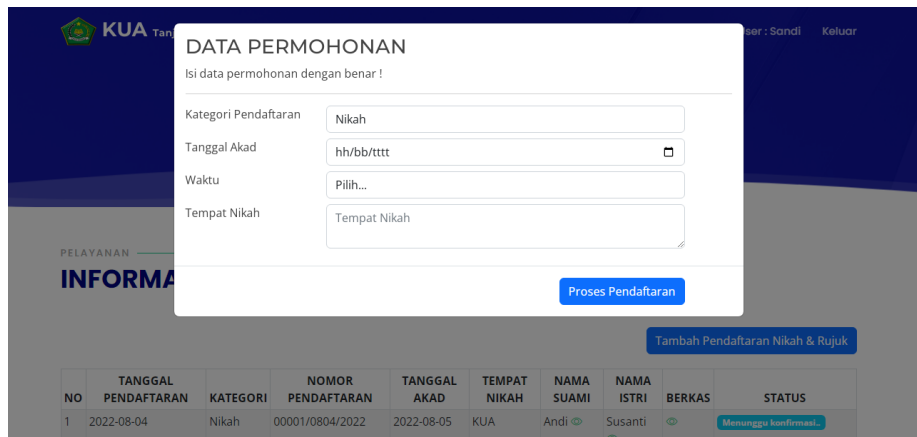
KUA Tan

ser : Sandi Keluar

DATA PERMOHONAN

Isi data permohonan dengan benar !

Kategori Pendaftaran
Nikah

Tanggal Akad
hh/bb/tttt

Waktu
Pilih...

Tempat Nikah
Tempat Nikah

Proses Pendaftaran

PELAYANAN

INFORMA

Tambah Pendaftaran Nikah & Rujuk

| NO | TANGGAL PENDAFTARAN | KATEGORI | NOMOR PENDAFTARAN | TANGGAL AKAD | TEMPAT NIKAH | NAMA SUAMI | NAMA ISTRI | BERKAS | STATUS |
|---|---|---|---|---|---|---|---|---|---|
| 1 | 2022-08-04 | Nikah | 00001/0804/2022 | 2022-08-05 | KUA | Andi | Susanti | | Menunggu konfirmasi.. |